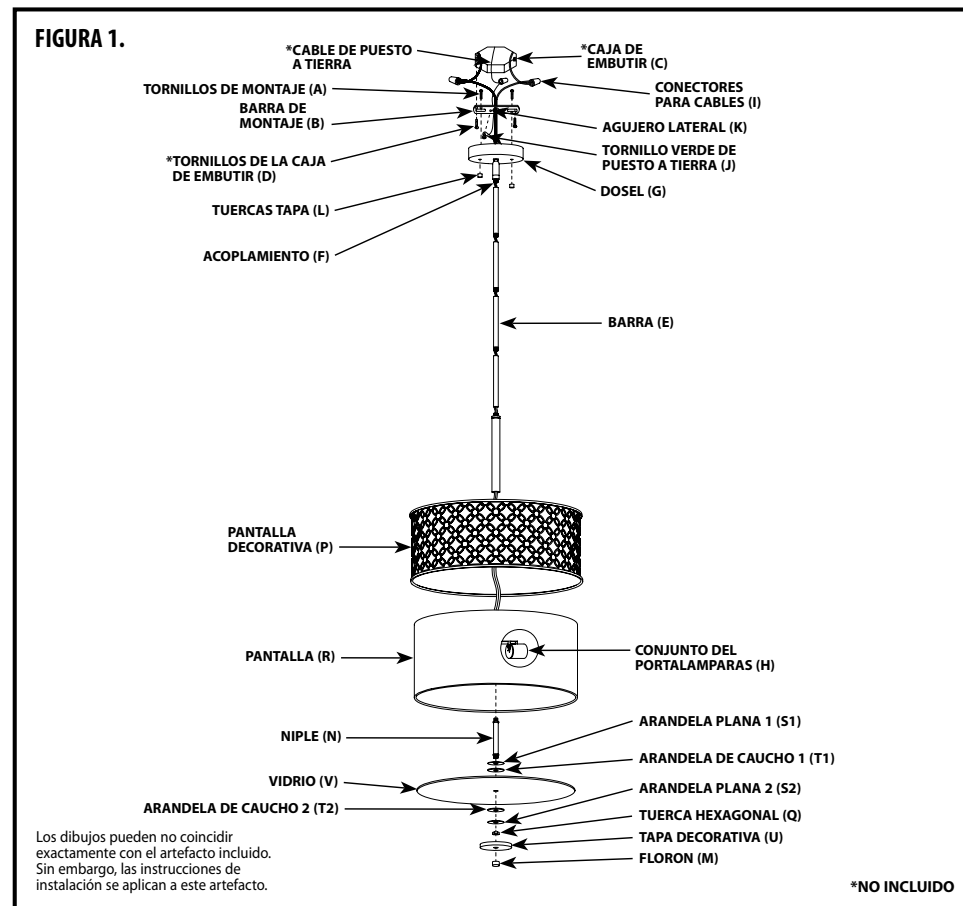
FIGURA 1.

*CABLE DE PUESTO A TIERRA

*CAJA DE EMBUTIR (C)

TORNILLOS DE MONTAJE (A)

CONECTORES PARA CABLES (I)

BARRA DE MONTAJE (B)

AGUJERO LATERAL (K)

*TORNILLOS DE LA CAJA DE EMBUTIR (D)

TORNILLO VERDE DE PUESTO A TIERRA (J)

DOSEL (G)

TUERCAS TAPA (L)

ACOPLAMIENTO (F)

BARRA (E)

PANTALLA DECORATIVA (P)

PANTALLA (R)

CONJUNTO DEL PORTALAMPARAS (H)

NIPLE (N)

ARANDELA PLANA 1 (S1)

ARANDELA DE CAUCHO 1 (T1)

VIDRIO (V)

ARANDELA PLANA 2 (S2)

ARANDELA DE CAUCHO 2 (T2)

TUERCA HEXAGONAL (Q)

TAPA DECORATIVA (U)

FLORON (M)

Los dibujos pueden no coincidir exactamente con el artefacto incluido. Sin embargo, las instrucciones de instalación se aplican a este artefacto.

*NO INCLUIDO